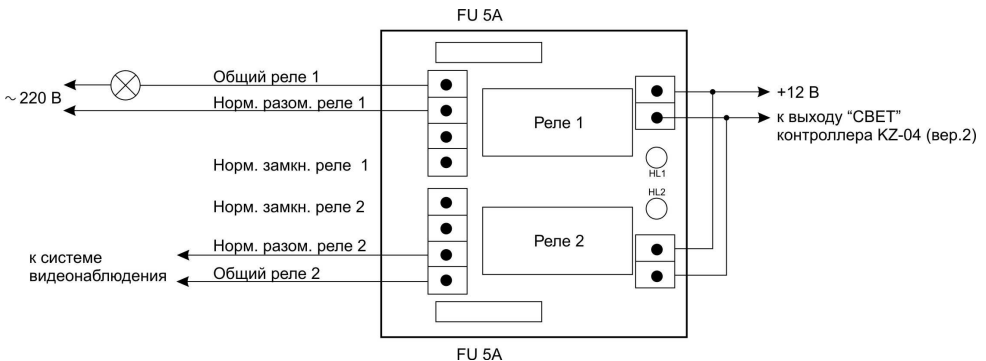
FU 5A

~220 В

Общий реле 1

Норм. разом. реле 1

Норм. замкн. реле 1

Норм. замкн. реле 2

Норм. разом. реле 2

Общий реле 2

к системе видеонаблюдения

Реле 1

Реле 2

HL1

HL2

+12 В

к выходу "СВЕТ" контроллера KZ-04 (вер.2)

FU 5A